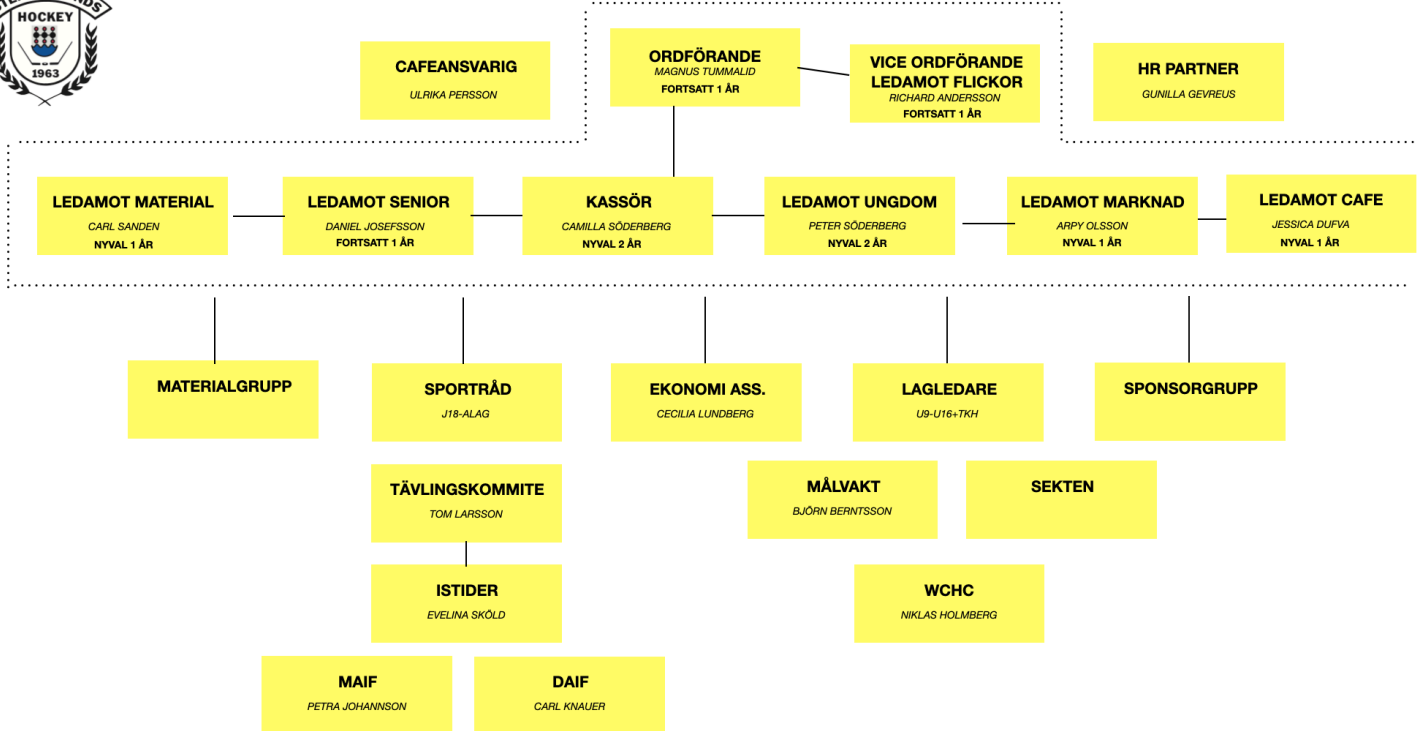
HOCKEY
1963

CAFEANSVARIG
ULRIKA PERSSON

ORDFÖRANDE
MAGNUS TUMMALID
FORTSATT 1 ÅR

VICE ORDFÖRANDE
LEDAMOT FLICKOR
RICHARD ANDERSSON
FORTSATT 1 ÅR

HR PARTNER
GUNILLA GEVREUS

LEDAMOT MATERIAL
CARL SANDEN
NYVAL 1 ÅR

LEDAMOT SENIOR
DANIEL JOSEFSSON
FORTSATT 1 ÅR

KASSÖR
CAMILLA SÖDERBERG
NYVAL 2 ÅR

LEDAMOT UNGDOM
PETER SÖDERBERG
NYVAL 2 ÅR

LEDAMOT MARKNAD
ARPY OLSSON
NYVAL 1 ÅR

LEDAMOT CAFE
JESSICA DUFVA
NYVAL 1 ÅR

MATERIALGRUPP

SPORTRÅD
J18-ALAG

EKONOMI ASS.
CECILIA LUNDBERG

LAGLEDARE
U9-U16+TKH

SPONSORGRUPP

TÄVLINGSKOMMITE
TOM LARSSON

MÅLVAKT
BJÖRN BERNTSSON

SEKTEN

ISTIDER
EVELINA SKÖLD

WCHC
NIKLAS HOLMBERG

MAIF
PETRA JOHANNSON

DAIF
CARL KNAUER